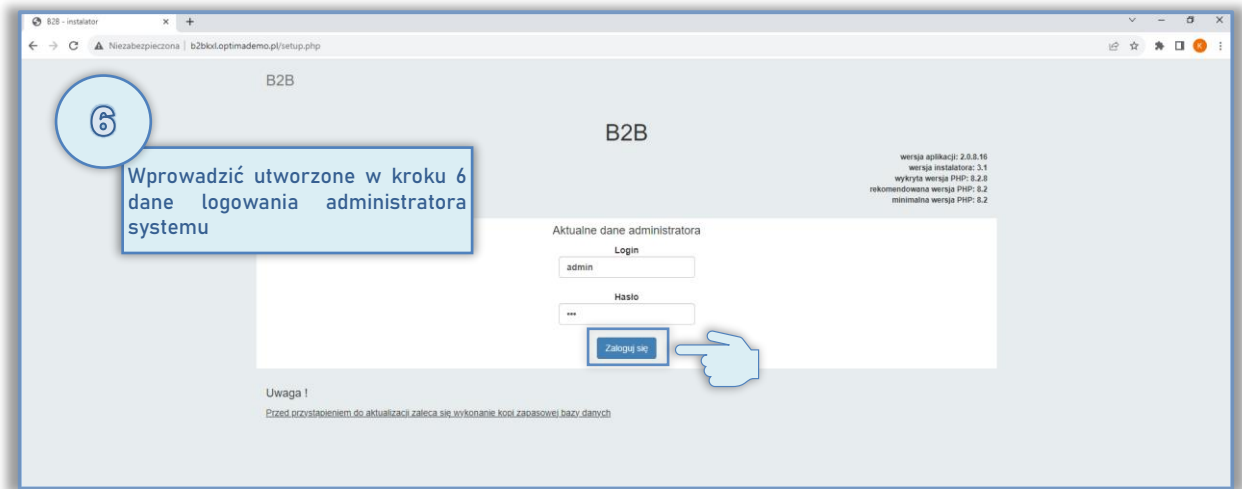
B2B - instalator

Niezabezpieczona | b2bkxl.optimademo.pl/setup.php

B2B

6

Wprowadzić utworzone w kroku 6 dane logowania administratora systemu

B2B

wersja aplikacji: 2.0.8.16
wersja instalatora: 3.1
wykryta wersja PHP: 8.2.8
rekomendowana wersja PHP: 8.2
minimalna wersja PHP: 8.2

Aktualne dane administratora

Login

admin

Hasło

•••

Zaloguj się

Uwaga !

Przed przystąpieniem do aktualizacji zaleca się wykonanie kopi zapasowej bazy danych